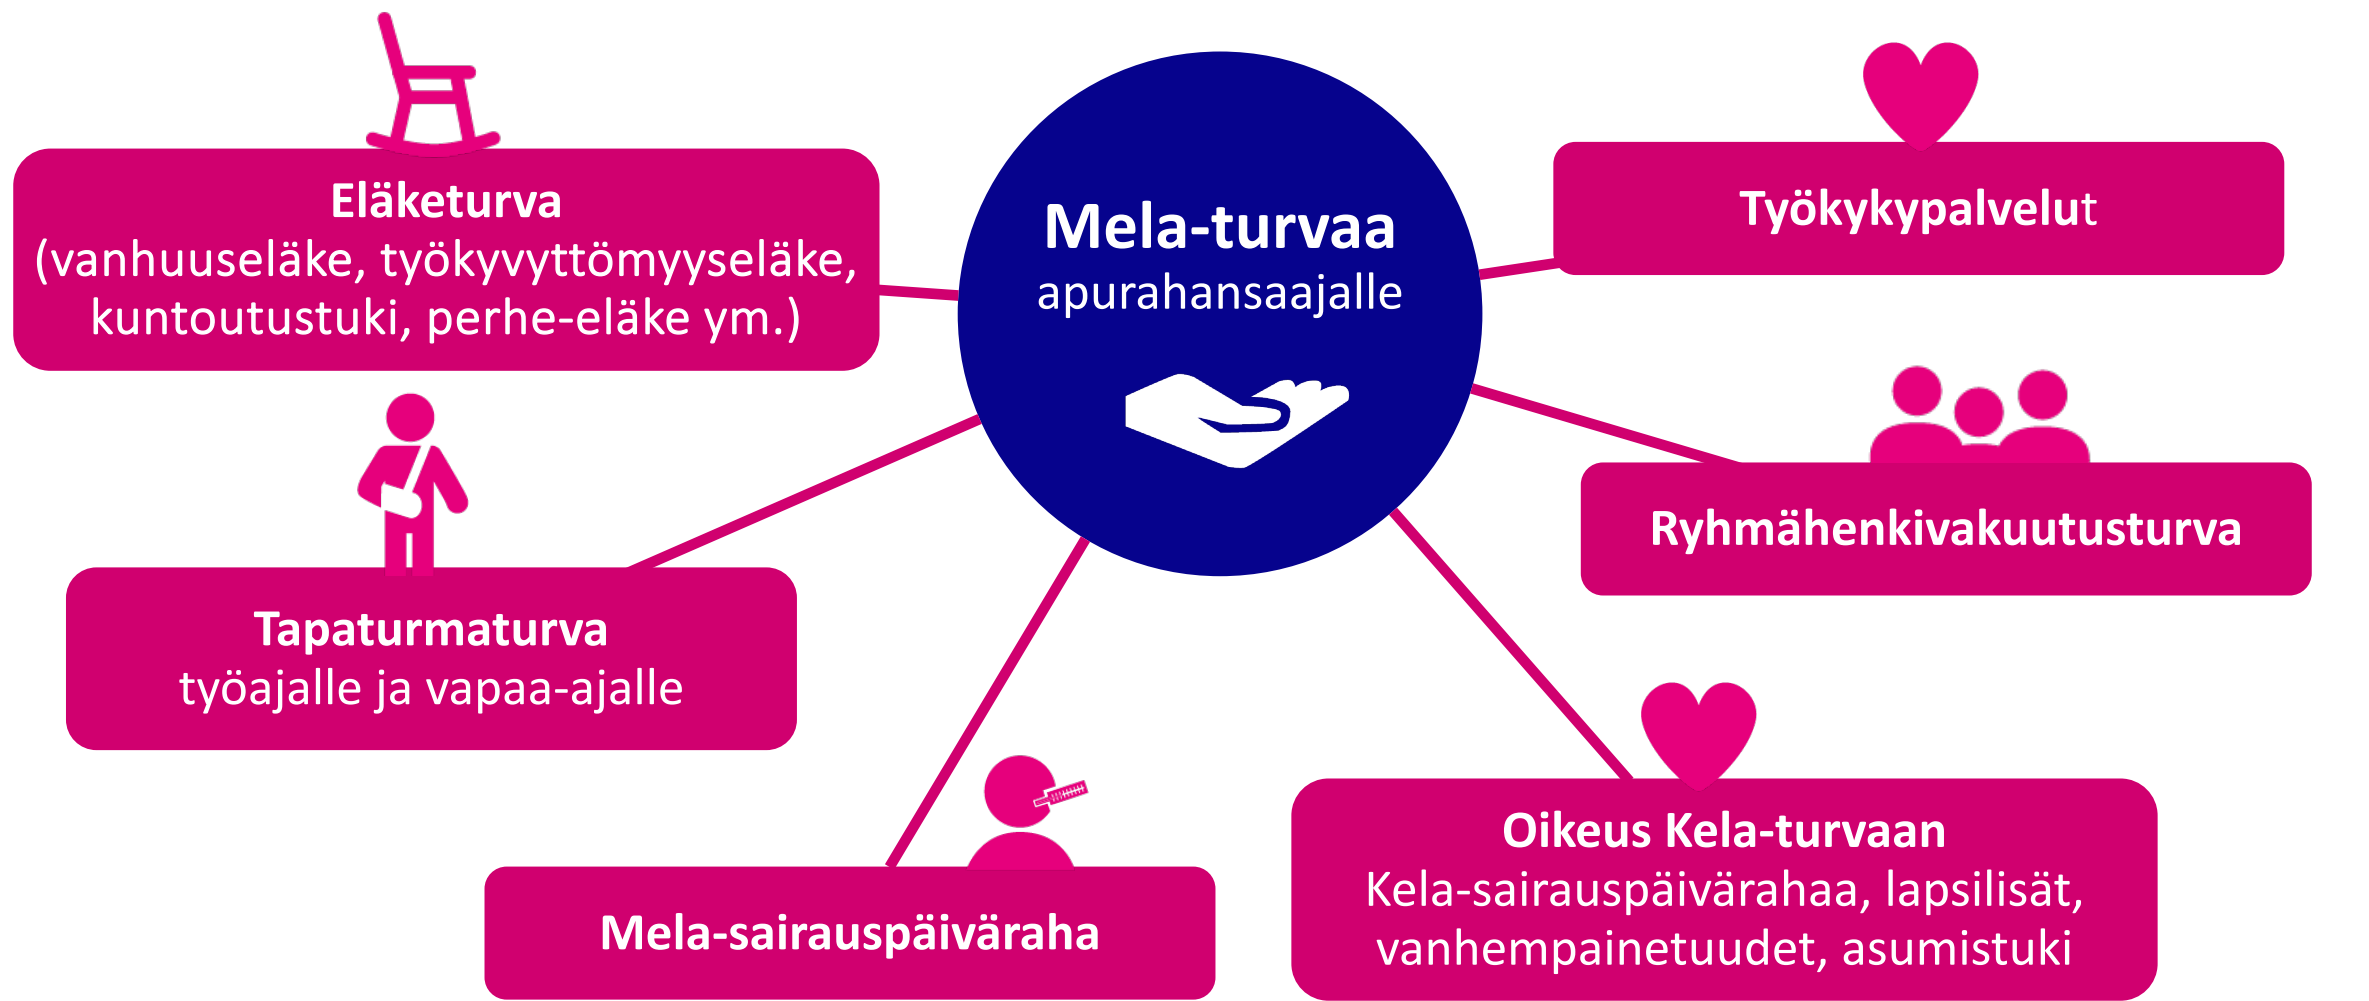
Mela-turvaa
apurahansaajalle

Eläketurva
(vanhuuseläke, työkyvyttömyyseläke, kuntoutustuki, perhe-eläke ym.)

Työkykypalvelut

Ryhmähenkivakuutusturva

Tapaturmaturva
työajalle ja vapaa-ajalle

Mela-sairauspäiväraha

Oikeus Kela-turvaan
Kela-sairauspäivärahaa, lapsilisät, vanhempainetuudet, asumistuki